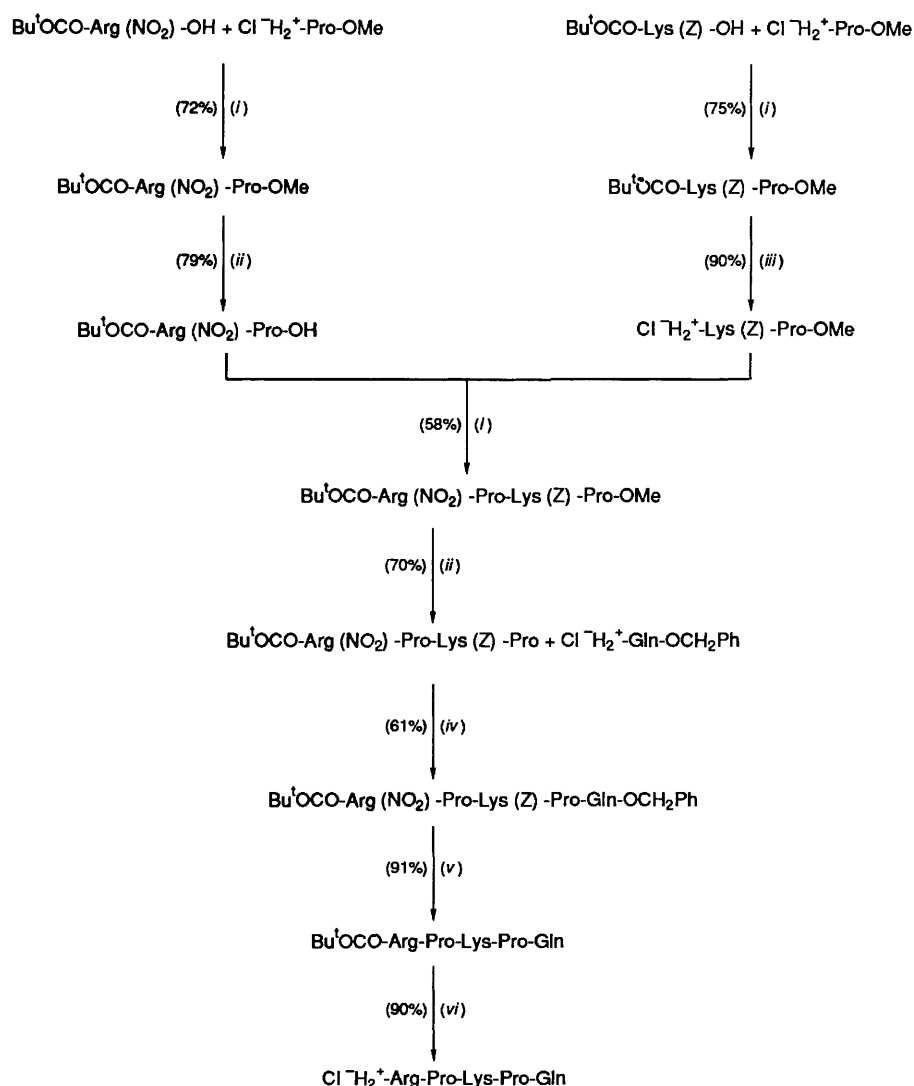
Bu$^{t}$OCO-Arg (NO$_2$) -OH + Cl$^{-}$H$_2$$^{+}$-Pro-OMe

Bu$^{t}$OCO-Lys (Z) -OH + Cl$^{-}$H$_2$$^{+}$-Pro-OMe

(72%) (i)

(75%) (i)

Bu$^{t}$OCO-Arg (NO$_2$) -Pro-OMe

Bu$^{t}$OCO-Lys (Z) -Pro-OMe

(79%) (ii)

(90%) (iii)

Bu$^{t}$OCO-Arg (NO$_2$) -Pro-OH

Cl$^{-}$H$_2$$^{+}$-Lys (Z) -Pro-OMe

(58%) (i)

Bu$^{t}$OCO-Arg (NO$_2$) -Pro-Lys (Z) -Pro-OMe

(70%) (ii)

Bu$^{t}$OCO-Arg (NO$_2$) -Pro-Lys (Z) -Pro + Cl$^{-}$H$_2$$^{+}$-Gln-OCH$_2$Ph

(61%) (iv)

Bu$^{t}$OCO-Arg (NO$_2$) -Pro-Lys (Z) -Pro-Gln-OCH$_2$Ph

(91%) (v)

Bu$^{t}$OCO-Arg-Pro-Lys-Pro-Gln

(90%) (vi)

Cl$^{-}$H$_2$$^{+}$-Arg-Pro-Lys-Pro-Gln